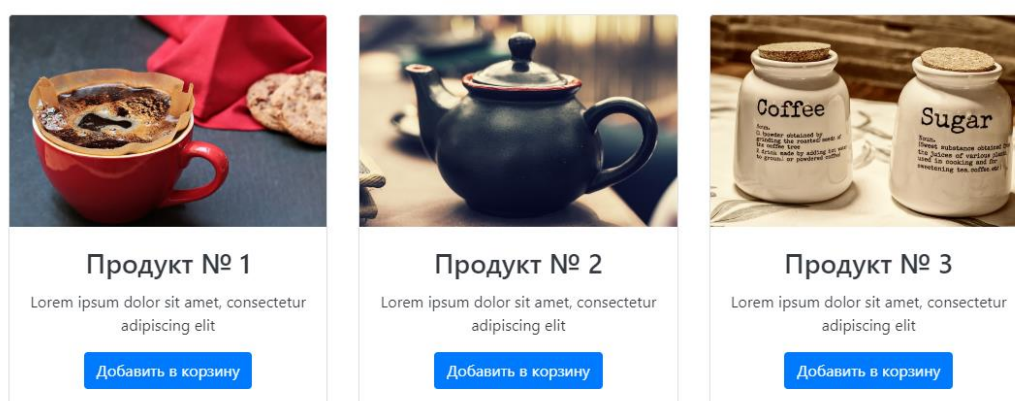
Coffee

Sugar

Продукт № 1

Lorem ipsum dolor sit amet, consectetur adipiscing elit

Добавить в корзину

Продукт № 2

Lorem ipsum dolor sit amet, consectetur adipiscing elit

Добавить в корзину

Продукт № 3

Lorem ipsum dolor sit amet, consectetur adipiscing elit

Добавить в корзину